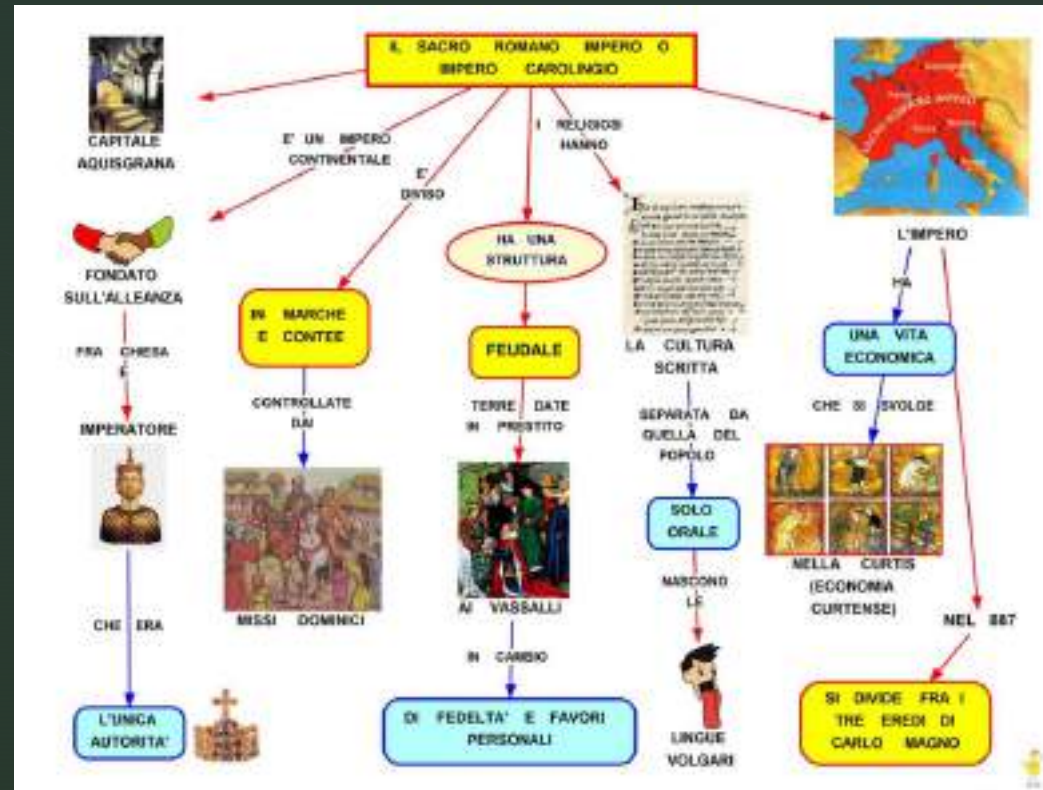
IL SACRO ROMANO IMPERO O IMPERO CAROLINGIO

CAPITALE AQUISGRANA

E' UN IMPERO CONTINENTALE

E' DIVISO

I RELIGIOSI HANNO

FONDATO SULL'ALLEANZA

FRA CHIESA E

IMPERATORE

CHE ERA

L'UNICA AUTORITA'

IN MARCHE E CONTEE

CONTROLLATE DAI

MISSI DOMINICI

HA UNA STRUTTURA

FEUDALE

TERRE DATE IN PRESTITO

AI VASSALLI

IN CAMBIO

DI FEDELTA' E FAVORI PERSONALI

LA CULTURA SCRITTA

SEPARATA DA QUELLA DEL POPOLO

SOLO ORALE

NASCONO LE

LINGUE VOLGARI

L'IMPERO

HA

UNA VITA ECONOMICA

CHE SI SVOLGE

NELLA CURTIS (ECONOMIA CURTENSE)

NEL 887

SI DIVIDE FRA I TRE EREDI DI CARLO MAGNO